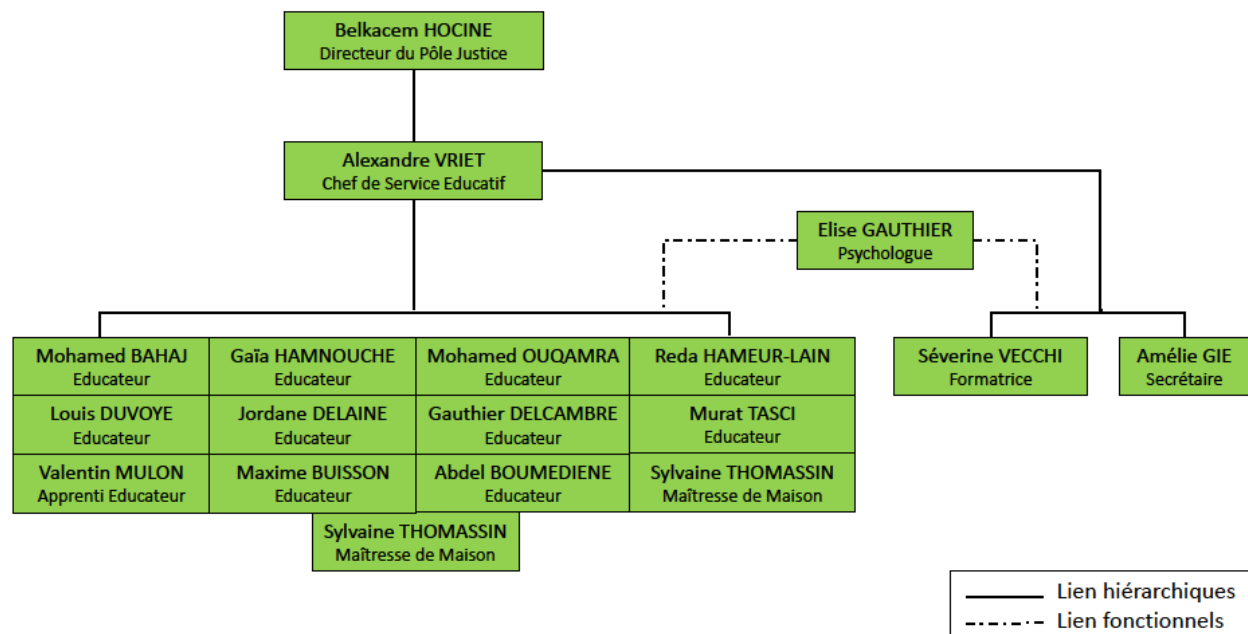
Belkacem HOCINE
Directeur du Pôle Justice

Alexandre VRIET
Chef de Service Educatif

Elise GAUTHIER
Psychologue

Mohamed BAHAJ
Educateur

Gaïa HAMNOUCHE
Educateur

Mohamed OUQAMRA
Educateur

Reda HAMEUR-LAIN
Educateur

Louis DUVOYE
Educateur

Jordane DELAINE
Educateur

Gauthier DELCAMBRE
Educateur

Murat TASCI
Educateur

Valentin MULON
Apprenti Educateur

Maxime BUISSON
Educateur

Abdel BOUMEDIENE
Educateur

Sylvaine THOMASSIN
Maîtresse de Maison

Sylvaine THOMASSIN
Maîtresse de Maison

Séverine VECCHI
Formatrice

Amélie GIE
Secrétaire

Lien hiérarchiques
Lien fonctionnels